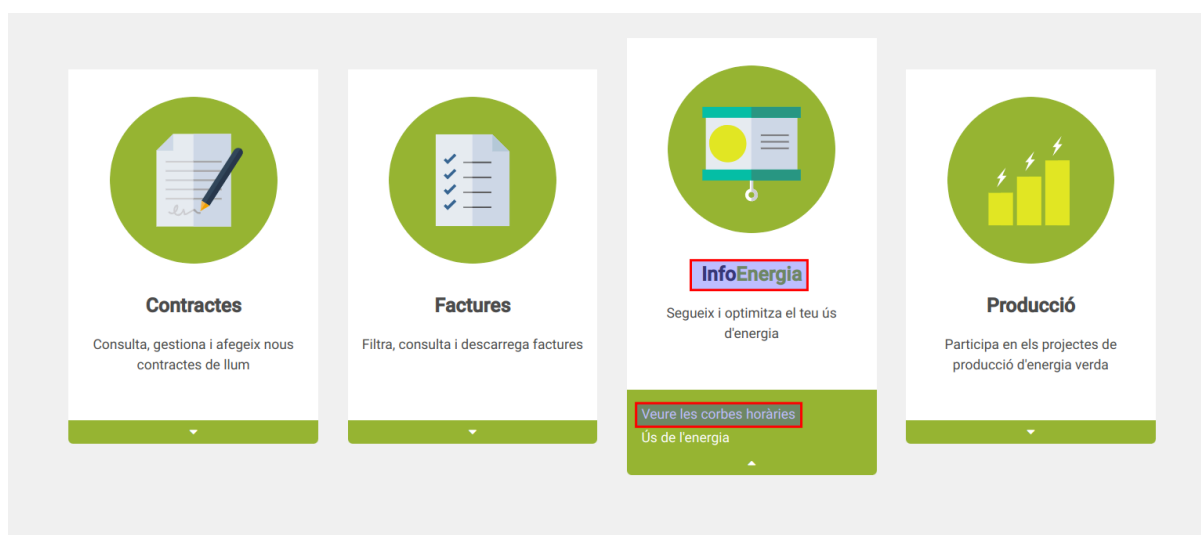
Contractes

Consulta, gestiona i afegeix nous contractes de llum

Factures

Filtra, consulta i descarrega factures

InfoEnergia

Segueix i optimitza el teu ús d'energia

Veure les corbes horàries
Ús de l'energia

Producció

Participa en els projectes de producció d'energia verda